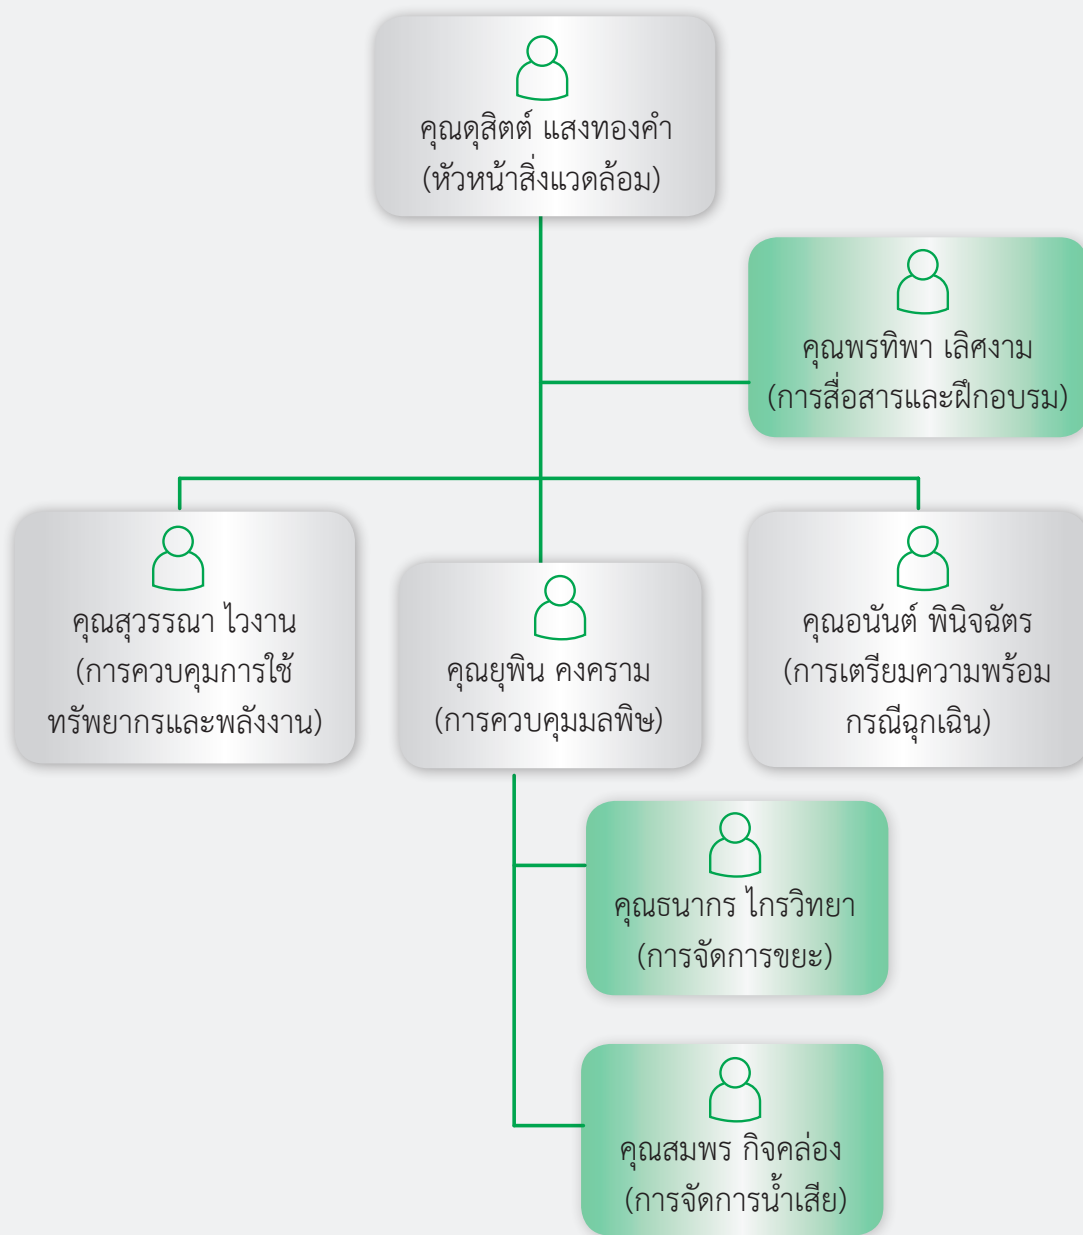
คุณดุสิตต์ แสงทองคำ
(หัวหน้าสิ่งแวดล้อม)

คุณพรทิพา เลิศงาม
(การสื่อสารและฝึกอบรม)

คุณสุวรรณา ไวงาน
(การควบคุมการใช้ทรัพยากรและพลังงาน)

คุณยุพิน คงคราม
(การควบคุมมลพิษ)

คุณอนันต์ พินิจฉัตร
(การเตรียมความพร้อมกรณีฉุกเฉิน)

คุณธนากร ไกรวิทยา
(การจัดการขยะ)

คุณสมพร กิจคล่อง
(การจัดการน้ำเสีย)